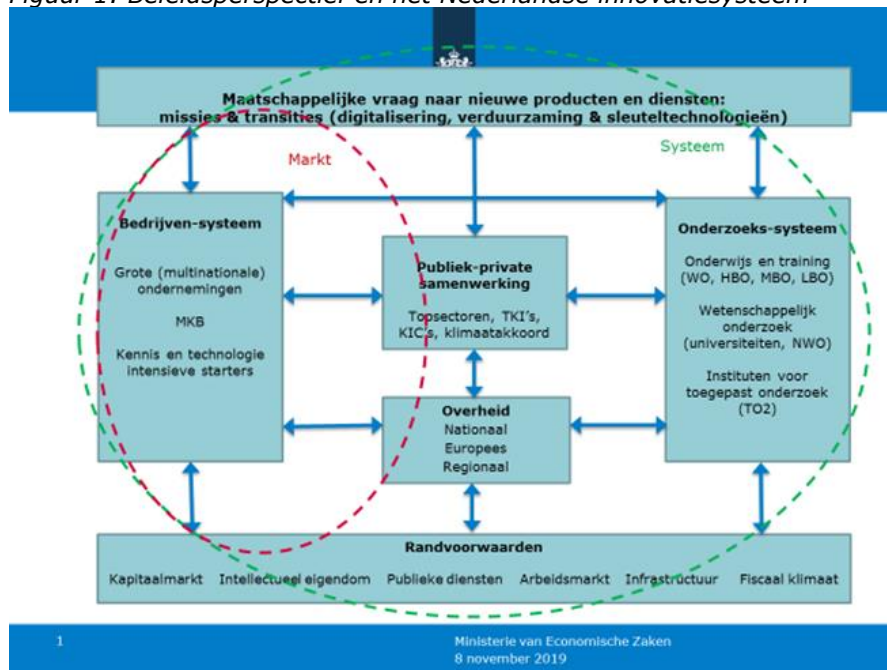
Figuur 1: Beleidsperspectief en het Nederlandse innovatiesysteem

Maatschappelijke vraag naar nieuwe producten en diensten: missies & transities (digitalisering, verduurzaming & sleuteltechnologieën)

Markt

Systeem

Bedrijven-systeem

Grote (multinationale) ondernemingen

MKB

Kennis en technologie intensieve starters

Publiek-private samenwerking

Topsectoren, TKI's, KIC's, klimaatakkoord

Onderzoeks-systeem

Onderwijs en training (WO, HBO, MBO, LBO)

Wetenschappelijk onderzoek (universiteiten, NWO)

Instituten voor toegepast onderzoek (TO2)

Overheid

Nationaal

Europees

Regionaal

Randvoorwaarden

Kapitaalmarkt Intellectueel eigendom Publieke diensten Arbeidsmarkt Infrastructuur Fiscaal klimaat

1

Ministerie van Economische Zaken
8 november 2019